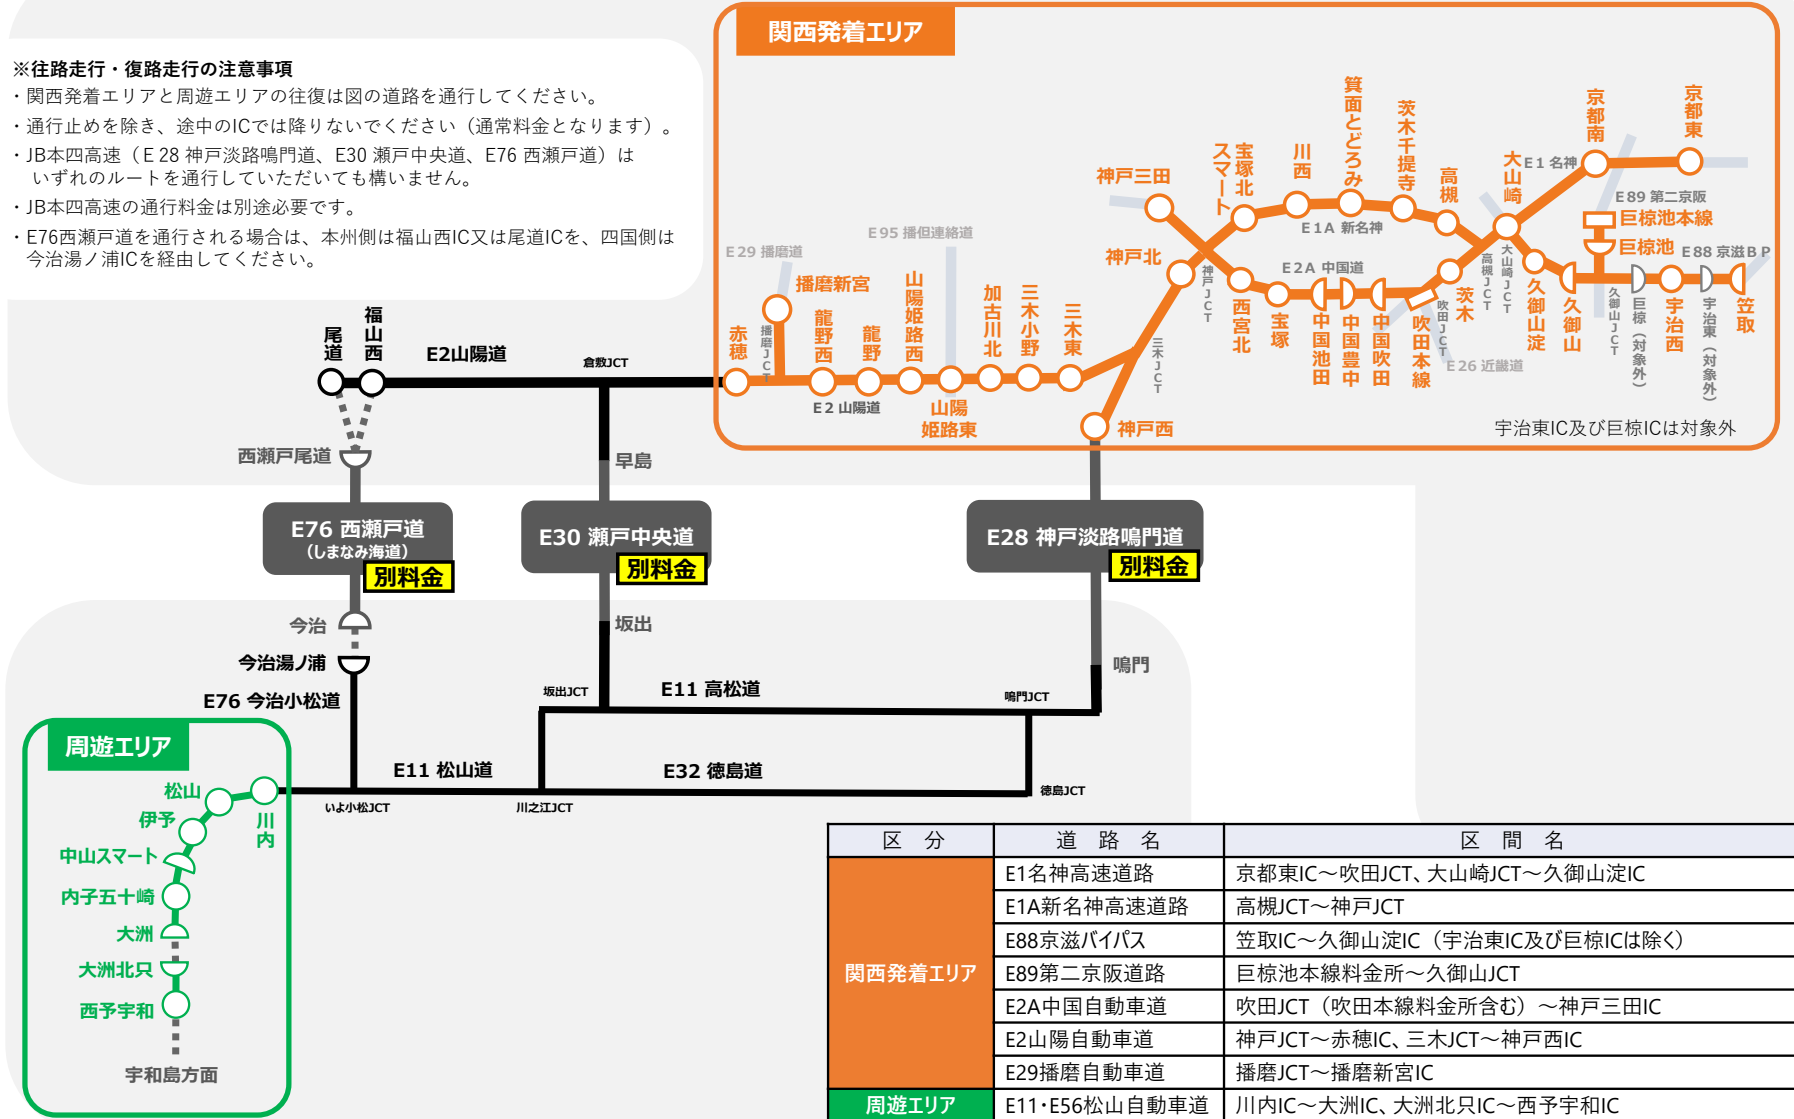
※往路走行・復路走行の注意事項
・関西発着エリアと周遊エリアの往復は図の道路を通行してください。
・通行止めを除き、途中のICでは降りないでください（通常料金となります）。
・JB本四高速（E 28 神戸淡路鳴門道、E30 瀬戸中央道、E76 西瀬戸道）は いずれのルートを通行していただいても構いません。
・JB本四高速の通行料金は別途必要です。
・E76西瀬戸道を通行される場合は、本州側は福山西IC又は尾道ICを、四国側は今治湯ノ浦ICを経由してください。

関西発着エリア

E29 播磨道 E95 播但連絡道 E1A 新名神 E2A 中国道 E1 名神 E89 第二京阪 E88 京滋BP E2 山陽道 E26 近畿道

赤穂 播磨JCT 播磨新宮 龍野西 龍野 山陽姫路西 山陽姫路東 加古川北 三木小野 三木東 三木JCT 神戸西 神戸北 神戸三田 神戸JCT 西宮北 宝塚 宝塚北スマート 川西 中国池田 中国豊中 中国吹田 吹田本線 吹田JCT 箕面とどろみ 茨木千提寺 高槻 茨木 高槻JCT 大山崎JCT 大山崎 久御山淀 久御山 久御山JCT 巨椋池本線 巨椋池 巨椋（対象外） 宇治西 宇治東（対象外） 笠取 京都南 京都東

宇治東IC及び巨椋ICは対象外

尾道 福山西 E2山陽道 倉敷JCT 早島 西瀬戸尾道

E76 西瀬戸道（しまなみ海道） 別料金
E30 瀬戸中央道 別料金
E28 神戸淡路鳴門道 別料金

今治 今治湯ノ浦 E76 今治小松道 坂出 坂出JCT E11 高松道 鳴門 鳴門JCT E11 松山道 E32 徳島道 いよ小松JCT 川之江JCT 徳島JCT

周遊エリア
松山 川内 伊予 中山スマート 内子五十崎 大洲 大洲北只 西予宇和 宇和島方面

| 区　分 | 道　路　名 | 区　間　名 |
|---|---|---|
| 関西発着エリア | E1名神高速道路 | 京都東IC～吹田JCT、大山崎JCT～久御山淀IC |
| | E1A新名神高速道路 | 高槻JCT～神戸JCT |
| | E88京滋バイパス | 笠取IC～久御山淀IC（宇治東IC及び巨椋ICは除く） |
| | E89第二京阪道路 | 巨椋池本線料金所～久御山JCT |
| | E2A中国自動車道 | 吹田JCT（吹田本線料金所含む）～神戸三田IC |
| | E2山陽自動車道 | 神戸JCT～赤穂IC、三木JCT～神戸西IC |
| | E29播磨自動車道 | 播磨JCT～播磨新宮IC |
| 周遊エリア | E11･E56松山自動車道 | 川内IC～大洲IC、大洲北只IC～西予宇和IC |